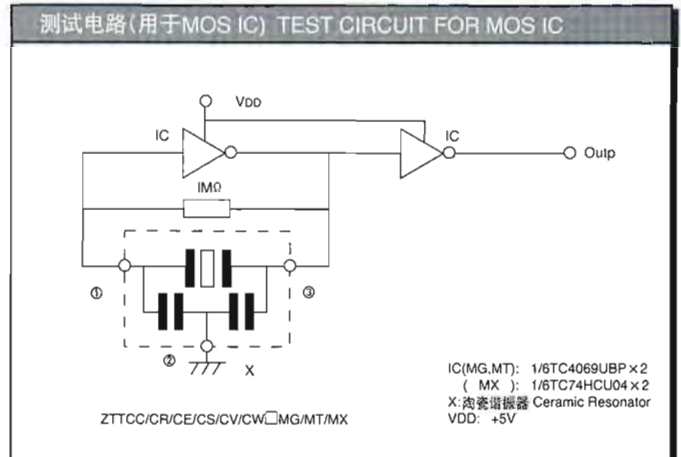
测试电路(用于MOS IC) TEST CIRCUIT FOR MOS IC

VDD

IC

IC

Outp

IMΩ

①

③

②

X

IC(MG,MT): 1/6TC4069UBP×2
( MX ): 1/6TC74HCU04×2
X:陶瓷谐振器 Ceramic Resonator
VDD: +5V

ZTTCC/CR/CE/CS/CV/CW□MG/MT/MX